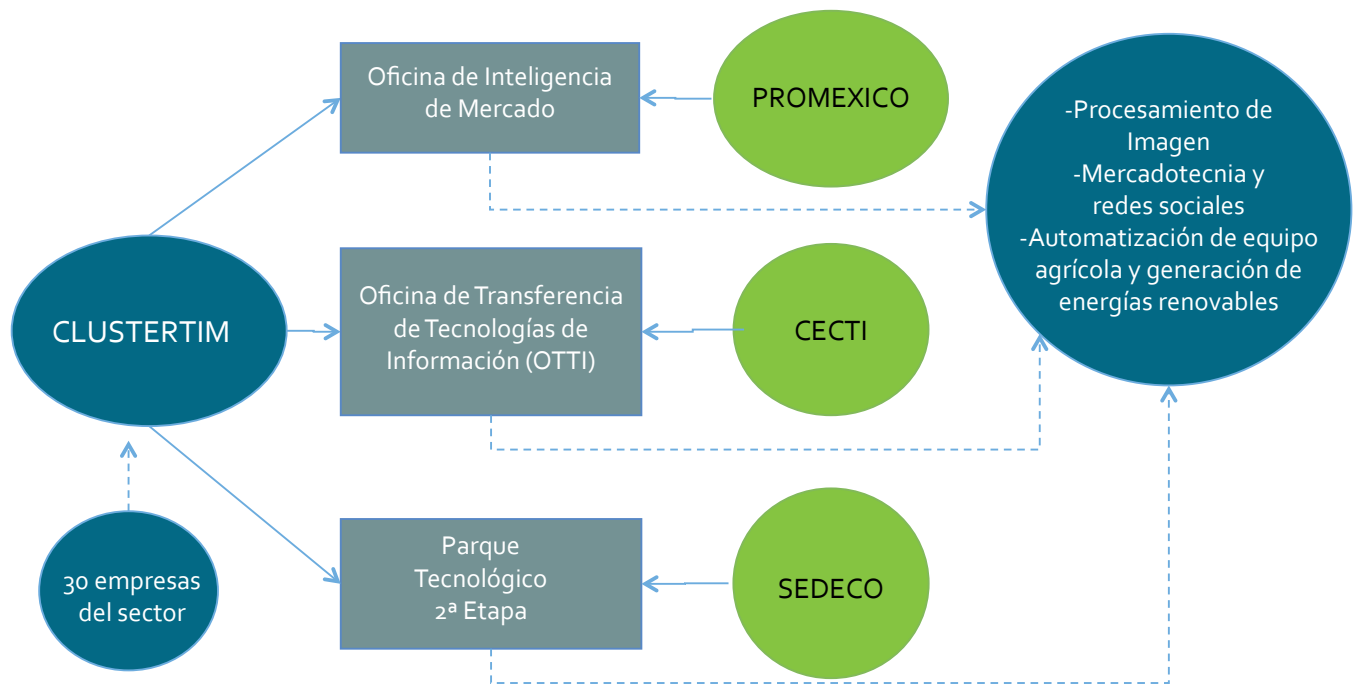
Oficina de Inteligencia de Mercado

PROMEXICO

-Procesamiento de Imagen
-Mercadotecnia y redes sociales
-Automatización de equipo agrícola y generación de energías renovables

CLUSTERTIM

Oficina de Transferencia de Tecnologías de Información (OTTI)

CECTI

30 empresas del sector

Parque Tecnológico 2ª Etapa

SEDECO